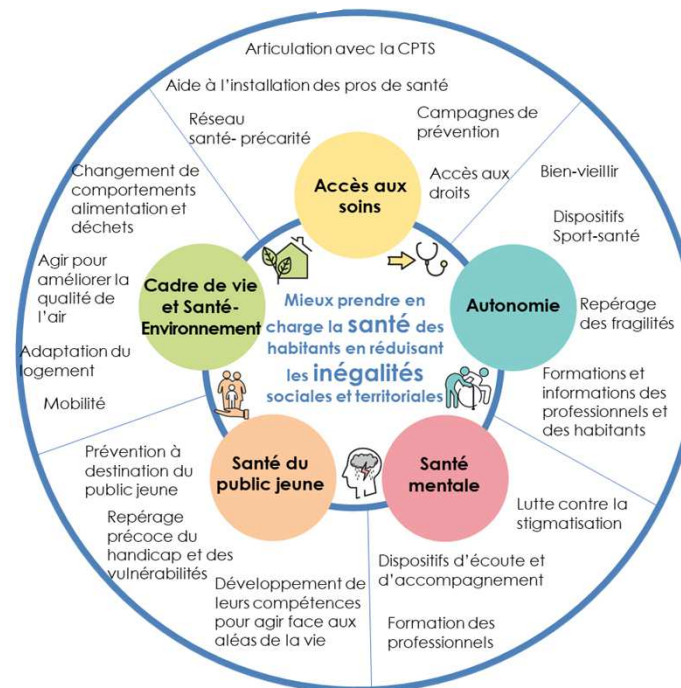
Mieux prendre en charge la santé des habitants en réduisant les inégalités sociales et territoriales

Accès aux soins

Articulation avec la CPTS

Aide à l'installation des pros de santé

Réseau santé- précarité

Campagnes de prévention

Accès aux droits

Autonomie

Bien-vieillir

Dispositifs Sport-santé

Repérage des fragilités

Formations et informations des professionnels et des habitants

Santé mentale

Lutte contre la stigmatisation

Dispositifs d'écoute et d'accompagnement

Formation des professionnels

Santé du public jeune

Prévention à destination du public jeune

Repérage précoce du handicap et des vulnérabilités

Développement de leurs compétences pour agir face aux aléas de la vie

Cadre de vie et Santé-Environnement

Changement de comportements alimentation et déchets

Agir pour améliorer la qualité de l'air

Adaptation du logement

Mobilité